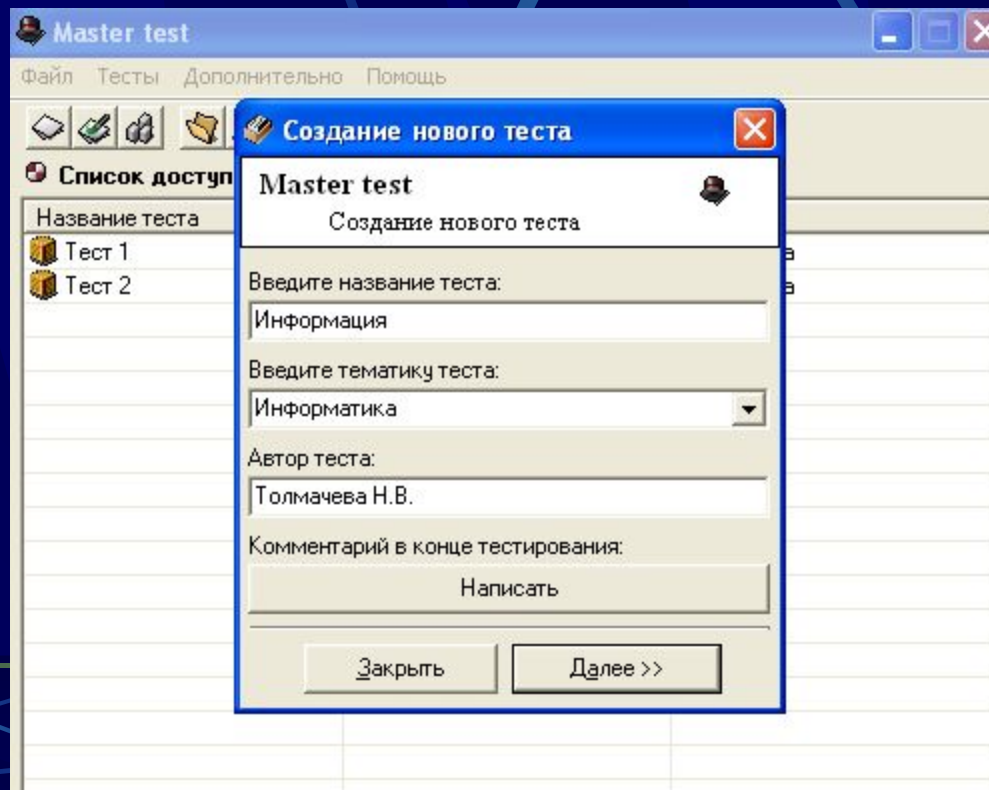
Master test

Файл Тесты Дополнительно Помощь

Список доступ

Название теста

Тест 1

Тест 2

Создание нового теста

Master test

Создание нового теста

Введите название теста:

Информация

Введите тематику теста:

Информатика

Автор теста:

Толмачева Н.В.

Комментарий в конце тестирования:

Написать

Закрыть

Далее >>